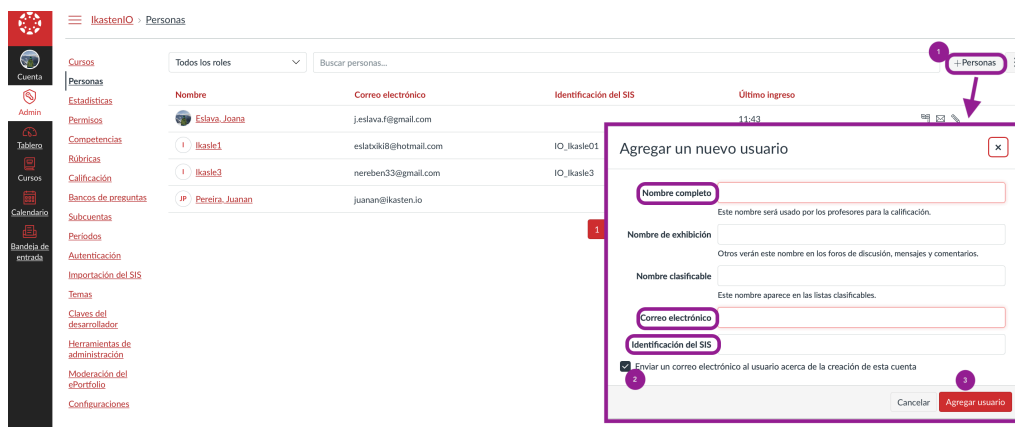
Cuenta
Admin
Tablero
Cursos
Calendario
Bandeja de entrada

IkastenIO > Personas

Cursos
Personas
Estadísticas
Permisos
Competencias
Rúbricas
Calificación
Bancos de preguntas
Subcuentas
Periodos
Autenticación
Importación del SIS
Temas
Claves del desarrollador
Herramientas de administración
Moderación del ePortfolio
Configuraciones

Todos los roles
Buscar personas...
1
+Personas

| Nombre | Correo electrónico | Identificación del SIS | Último ingreso |
|---|---|---|---|
| Eslava, Joana | j.eslava.f@gmail.com | | 11:43 |
| Ikasle1 | eslatxiki8@hotmail.com | IO_Ikasle01 | |
| Ikasle3 | nereben33@gmail.com | IO_Ikasle3 | |
| JP Pereira, Juanan | juanan@ikasten.io | | |

1

Agregar un nuevo usuario
×
Nombre completo
Este nombre será usado por los profesores para la calificación.
Nombre de exhibición
Otros verán este nombre en los foros de discusión, mensajes y comentarios.
Nombre clasificable
Este nombre aparece en las listas clasificables.
Correo electrónico
Identificación del SIS
Enviar un correo electrónico al usuario acerca de la creación de esta cuenta
2
3
Cancelar
Agregar usuario